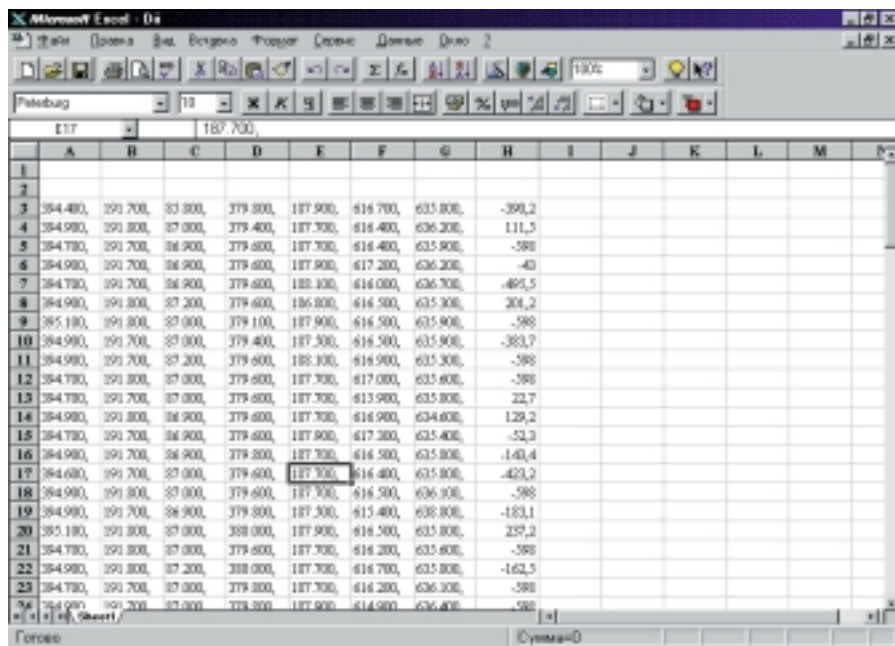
Microsoft Excel - Di

Файл Правка Вид Вставка Формат Сервис Данные Окно ?

100%

Petersburg 10

E17 187.700,

| | A | B | C | D | E | F | G | H | I | J | K | L | M | N |
|---|---|---|---|---|---|---|---|---|---|---|---|---|---|---|
| 1 | | | | | | | | | | | | | | |
| 2 | | | | | | | | | | | | | | |
| 3 | 394.480, | 191.700, | 83.800, | 379.800, | 187.900, | 616.700, | 635.800, | -398,2 | | | | | | |
| 4 | 394.980, | 191.800, | 87.000, | 379.400, | 187.700, | 616.400, | 636.200, | 111,5 | | | | | | |
| 5 | 394.780, | 191.700, | 86.900, | 379.600, | 187.700, | 616.400, | 635.900, | -598 | | | | | | |
| 6 | 394.980, | 191.700, | 86.900, | 379.600, | 187.900, | 617.200, | 636.200, | -43 | | | | | | |
| 7 | 394.780, | 191.700, | 86.900, | 379.600, | 188.100, | 616.000, | 636.700, | -495,5 | | | | | | |
| 8 | 394.980, | 191.800, | 87.200, | 379.600, | 186.800, | 616.500, | 635.300, | 201,2 | | | | | | |
| 9 | 395.180, | 191.800, | 87.000, | 379.100, | 187.900, | 616.500, | 635.900, | -598 | | | | | | |
| 10 | 394.980, | 191.700, | 87.000, | 379.400, | 187.300, | 616.500, | 635.900, | -383,7 | | | | | | |
| 11 | 394.980, | 191.700, | 87.200, | 379.600, | 188.100, | 616.900, | 635.300, | -598 | | | | | | |
| 12 | 394.780, | 191.800, | 87.000, | 379.600, | 187.700, | 617.000, | 635.600, | -598 | | | | | | |
| 13 | 394.780, | 191.700, | 87.000, | 379.600, | 187.700, | 615.900, | 635.800, | 22,7 | | | | | | |
| 14 | 394.980, | 191.800, | 86.900, | 379.600, | 187.700, | 616.900, | 634.600, | 129,2 | | | | | | |
| 15 | 394.780, | 191.700, | 86.900, | 379.600, | 187.900, | 617.300, | 635.400, | -52,3 | | | | | | |
| 16 | 394.980, | 191.700, | 86.900, | 379.800, | 187.700, | 616.500, | 635.800, | -140,4 | | | | | | |
| 17 | 394.680, | 191.700, | 87.000, | 379.600, | 187.700, | 616.400, | 635.800, | -423,2 | | | | | | |
| 18 | 394.980, | 191.800, | 87.000, | 379.600, | 187.700, | 616.500, | 636.100, | -598 | | | | | | |
| 19 | 394.980, | 191.700, | 86.900, | 379.800, | 187.300, | 615.400, | 638.800, | -183,1 | | | | | | |
| 20 | 395.180, | 191.800, | 87.000, | 380.000, | 187.900, | 616.500, | 635.800, | 237,2 | | | | | | |
| 21 | 394.780, | 191.800, | 87.000, | 379.600, | 187.700, | 616.200, | 635.600, | -598 | | | | | | |
| 22 | 394.980, | 191.800, | 87.200, | 380.000, | 187.700, | 616.700, | 635.800, | -162,5 | | | | | | |
| 23 | 394.780, | 191.700, | 87.000, | 379.800, | 187.700, | 616.200, | 636.100, | -598 | | | | | | |
| 24 | 394.980, | 191.700, | 87.000, | 379.800, | 187.900, | 614.900, | 636.400, | -598 | | | | | | |

Sheet1

Готово Сумма=0